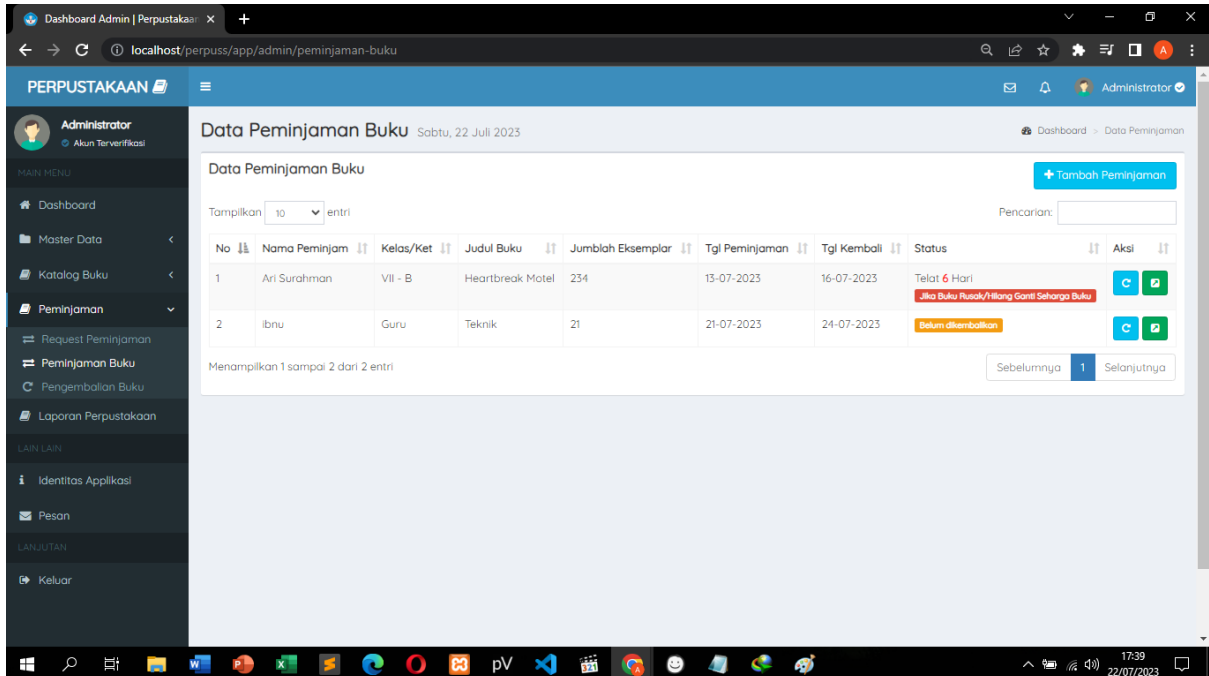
Dashboard Admin | Perpustakaa ×
+
localhost/perpuss/app/admin/peminjaman-buku

PERPUSTAKAAN
Administrator
Administrator
Akun Terverifikasi
MAIN MENU
Dashboard
Master Data
Katalog Buku
Peminjaman
Request Peminjaman
Peminjaman Buku
Pengembalian Buku
Laporan Perpustakaan
LAIN LAIN
Identitas Applikasi
Pesan
LANJUTAN
Keluar

Data Peminjaman Buku Sabtu, 22 Juli 2023
Dashboard > Data Peminjaman

Data Peminjaman Buku
Tambah Peminjaman
Tampilkan 10 entri
Pencarian:

| No | Nama Peminjam | Kelas/Ket | Judul Buku | Jumlah Eksemplar | Tgl Peminjaman | Tgl Kembali | Status | Aksi |
|---|---|---|---|---|---|---|---|---|
| 1 | Ari Surahman | VII - B | Heartbreak Motel | 234 | 13-07-2023 | 16-07-2023 | Telat 6 Hari Jika Buku Rusak/Hilang Ganti Seharga Buku | |
| 2 | ibnu | Guru | Teknik | 21 | 21-07-2023 | 24-07-2023 | Belum dikembalikan | |

Menampilkan 1 sampai 2 dari 2 entri
Sebelumnya 1 Selanjutnya

17:39
22/07/2023